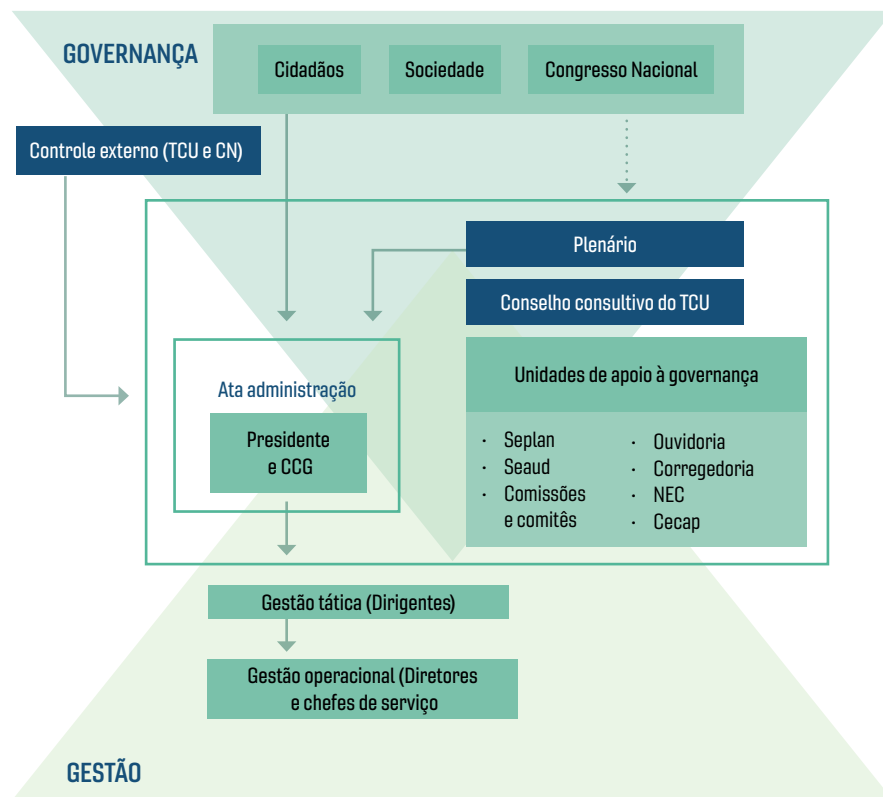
GOVERNANÇA

Cidadãos

Sociedade

Congresso Nacional

Controle externo (TCU e CN)

Plenário

Conselho consultivo do TCU

Unidades de apoio à governança

· Seplan
· Seaud
· Comissões e comitês

· Ouvidoria
· Corregedoria
· NEC
· Cecap

Ata administração

Presidente e CCG

Gestão tática (Dirigentes)

Gestão operacional (Diretores e chefes de serviço

GESTÃO